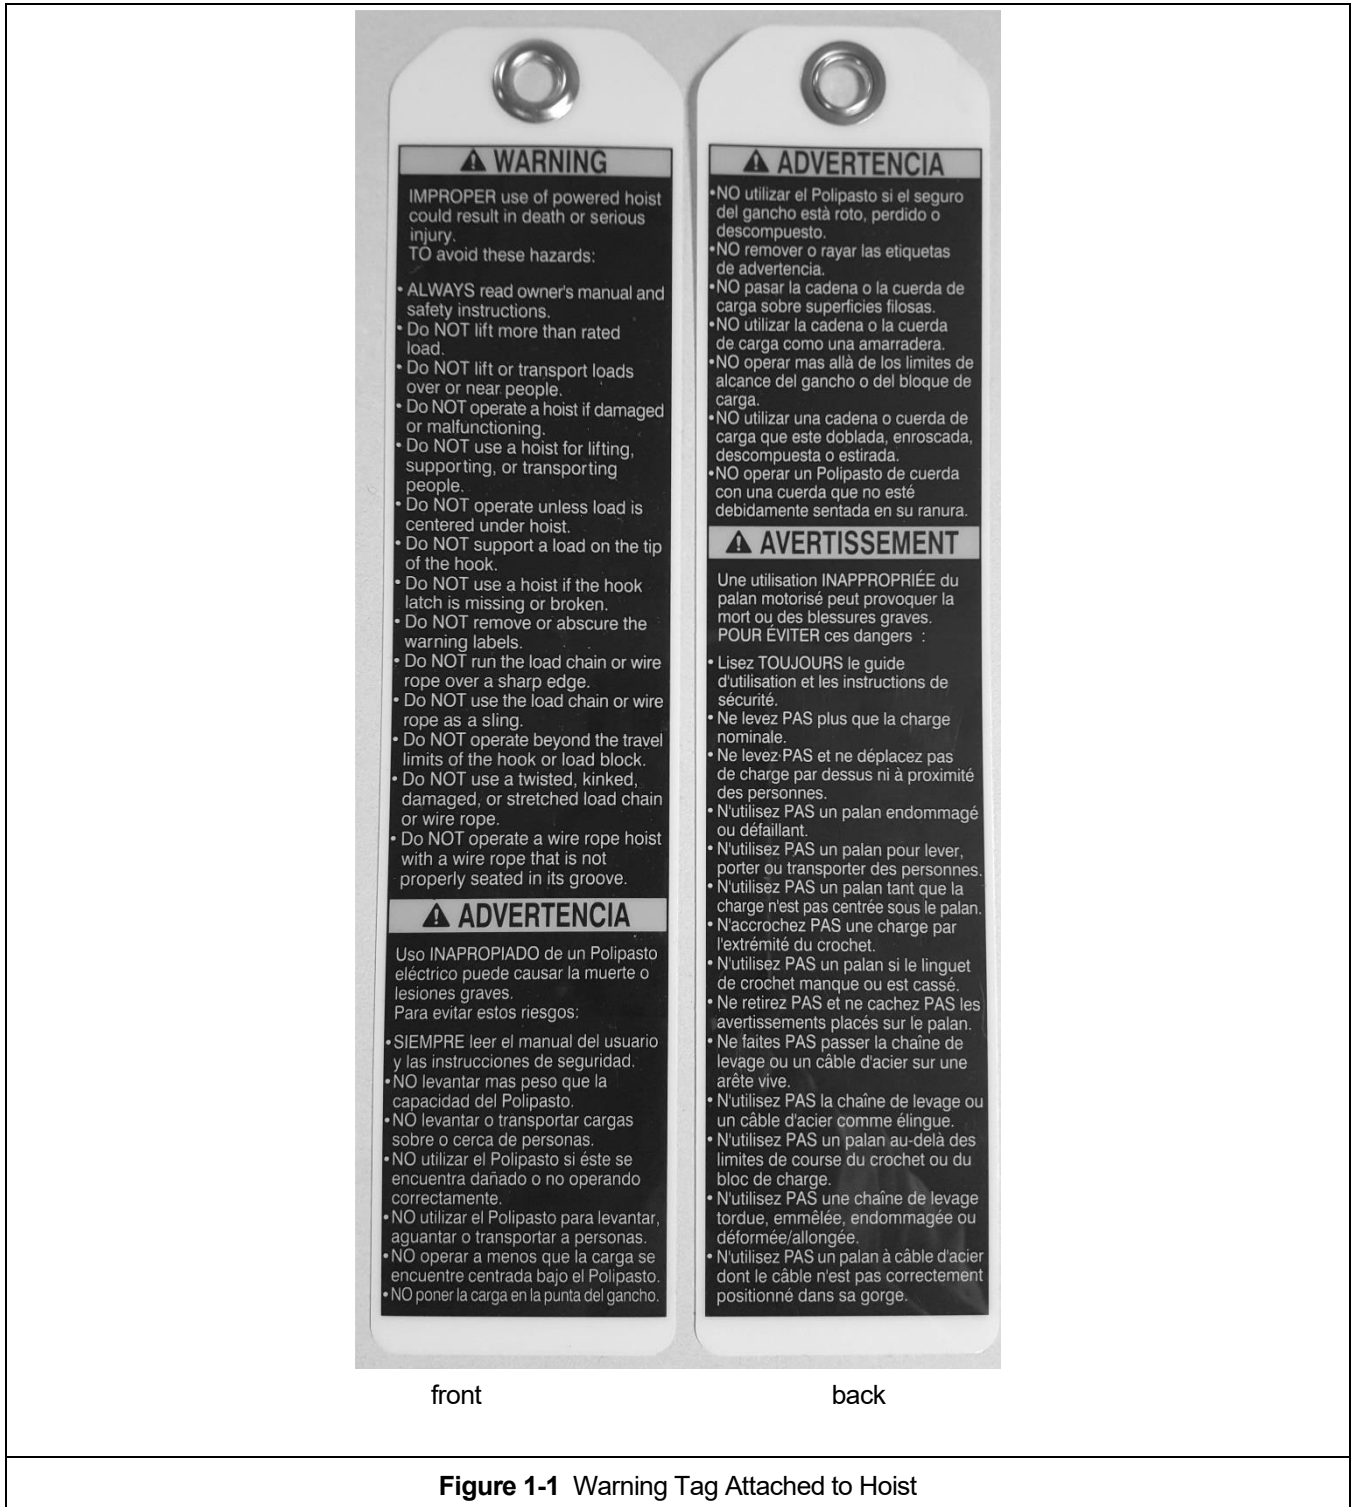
WARNING

IMPROPER use of powered hoist could result in death or serious injury.
TO avoid these hazards:

• ALWAYS read owner's manual and safety instructions.
• Do NOT lift more than rated load.
• Do NOT lift or transport loads over or near people.
• Do NOT operate a hoist if damaged or malfunctioning.
• Do NOT use a hoist for lifting, supporting, or transporting people.
• Do NOT operate unless load is centered under hoist.
• Do NOT support a load on the tip of the hook.
• Do NOT use a hoist if the hook latch is missing or broken.
• Do NOT remove or abscure the warning labels.
• Do NOT run the load chain or wire rope over a sharp edge.
• Do NOT use the load chain or wire rope as a sling.
• Do NOT operate beyond the travel limits of the hook or load block.
• Do NOT use a twisted, kinked, damaged, or stretched load chain or wire rope.
• Do NOT operate a wire rope hoist with a wire rope that is not properly seated in its groove.

ADVERTENCIA

Uso INAPROPIADO de un Polipasto eléctrico puede causar la muerte o lesiones graves.
Para evitar estos riesgos:

•SIEMPRE leer el manual del usuario y las instrucciones de seguridad.
•NO levantar mas peso que la capacidad del Polipasto.
•NO levantar o transportar cargas sobre o cerca de personas.
•NO utilizar el Polipasto si éste se encuentra dañado o no operando correctamente.
•NO utilizar el Polipasto para levantar, aguantar o transportar a personas.
•NO operar a menos que la carga se encuentre centrada bajo el Polipasto.
•NO poner la carga en la punta del gancho.

ADVERTENCIA

•NO utilizar el Polipasto si el seguro del gancho està roto, perdido o descompuesto.
•NO remover o rayar las etiquetas de advertencia.
•NO pasar la cadena o la cuerda de carga sobre superficies filosas.
•NO utilizar la cadena o la cuerda de carga como una amarradera.
•NO operar mas allà de los limites de alcance del gancho o del bloque de carga.
•NO utilizar una cadena o cuerda de carga que este doblada, enroscada, descompuesta o estirada.
•NO operar un Polipasto de cuerda con una cuerda que no esté debidamente sentada en su ranura.

AVERTISSEMENT

Une utilisation INAPPROPRIÉE du palan motorisé peut provoquer la mort ou des blessures graves.
POUR ÉVITER ces dangers :

• Lisez TOUJOURS le guide d'utilisation et les instructions de sécurité.
• Ne levez PAS plus que la charge nominale.
• Ne levez PAS et ne déplacez pas de charge par dessus ni à proximité des personnes.
• N'utilisez PAS un palan endommagé ou défaillant.
• N'utilisez PAS un palan pour lever, porter ou transporter des personnes.
• N'utilisez PAS un palan tant que la charge n'est pas centrée sous le palan.
• N'accrochez PAS une charge par l'extrémité du crochet.
• N'utilisez PAS un palan si le linguet de crochet manque ou est cassé.
• Ne retirez PAS et ne cachez PAS les avertissements placés sur le palan.
• Ne faites PAS passer la chaîne de levage ou un câble d'acier sur une arête vive.
• N'utilisez PAS la chaîne de levage ou un câble d'acier comme élingue.
• N'utilisez PAS un palan au-delà des limites de course du crochet ou du bloc de charge.
• N'utilisez PAS une chaîne de levage tordue, emmêlée, endommagée ou déformée/allongée.
• N'utilisez PAS un palan à câble d'acier dont le câble n'est pas correctement positionné dans sa gorge.

front

back

Figure 1-1 Warning Tag Attached to Hoist